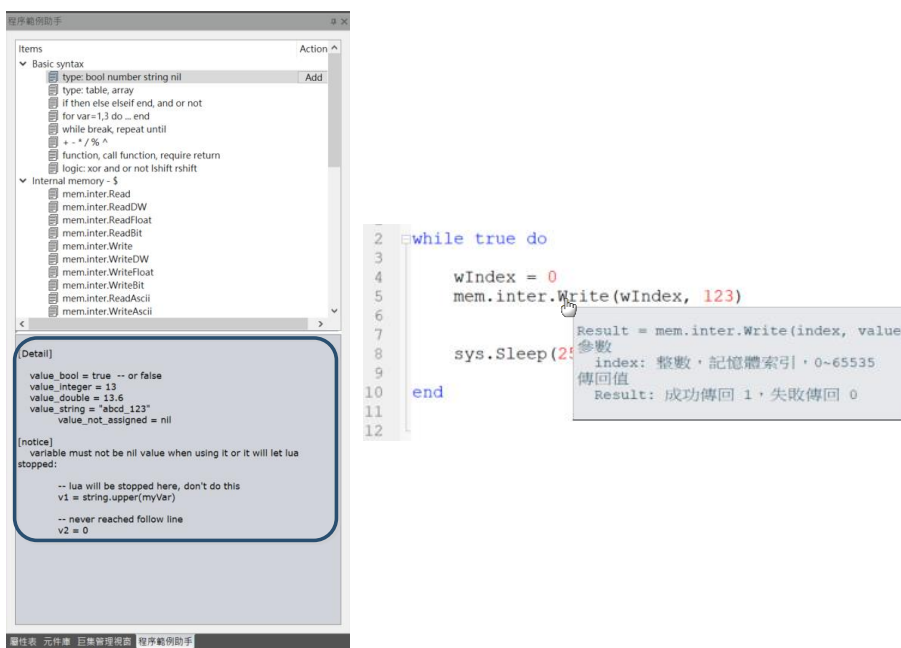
程序範例助手

| Items | Action |
|---|---|
| Basic syntax | |
| type: bool number string nil | Add |
| type: table, array | |
| if then else elseif end, and or not | |
| for var=1,3 do ... end | |
| while break, repeat until | |
| + - * / % ^ | |
| function, call function, require return | |
| logic: xor and or not lshift rshift | |
| Internal memory - $ | |
| mem.inter.Read | |
| mem.inter.ReadDW | |
| mem.inter.ReadFloat | |
| mem.inter.ReadBit | |
| mem.inter.Write | |
| mem.inter.WriteDW | |
| mem.inter.WriteFloat | |
| mem.inter.WriteBit | |
| mem.inter.ReadAscii | |
| mem.inter.WriteAscii | |

[Detail]

value_bool = true -- or false
value_integer = 13
value_double = 13.6
value_string = "abcd_123"
value_not_assigned = nil

[notice]
variable must not be nil value when using it or it will let lua stopped:

-- lua will be stopped here, don't do this
v1 = string.upper(myVar)

-- never reached follow line
v2 = 0

屬性表 元件庫 巨集管理視窗 程序範例助手

2 while true do
3
4 wIndex = 0
5 mem.inter.Write(wIndex, 123)
6
7
8 sys.Sleep(25
9
10 end
11
12

Result = mem.inter.Write(index, value
參數
index: 整數，記憶體索引，0~65535
傳回值
Result: 成功傳回 1，失敗傳回 0